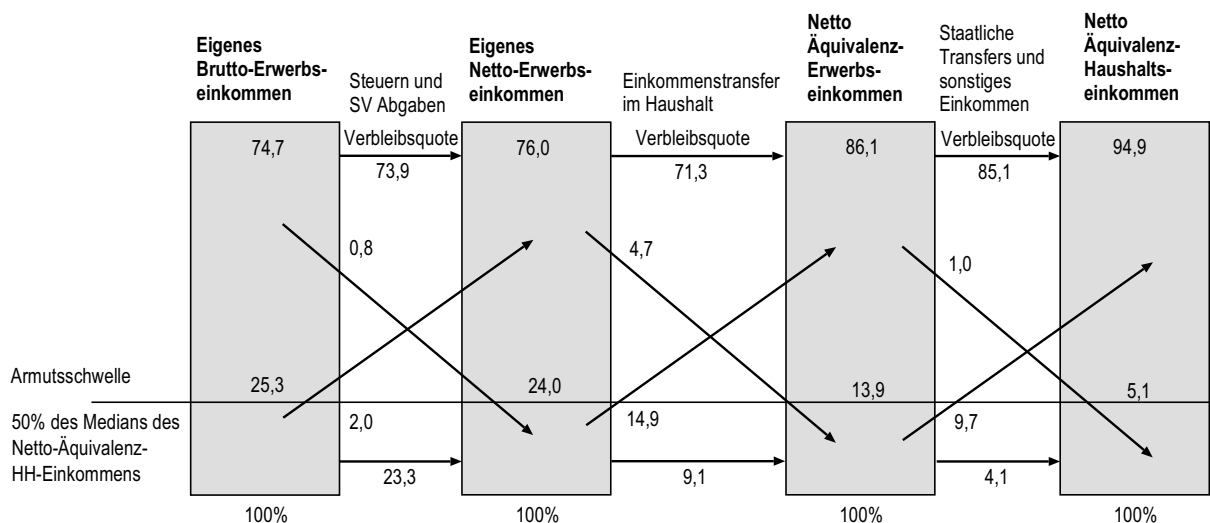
Eigenes Brutto-Erwerbseinkommen

Steuern und SV Abgaben

Eigenes Netto-Erwerbseinkommen

Einkommenstransfer im Haushalt

Netto Äquivalenz-Erwerbseinkommen

Staatliche Transfers und sonstiges Einkommen

Netto Äquivalenz-Haushaltseinkommen

74,7

Verbleibsquote

73,9

76,0

Verbleibsquote

71,3

86,1

Verbleibsquote

85,1

94,9

0,8

4,7

1,0

Armutsschwelle

25,3

24,0

13,9

5,1

50% des Medians des Netto-Äquivalenz-HH-Einkommens

2,0

14,9

9,7

23,3

9,1

4,1

100%

100%

100%

100%